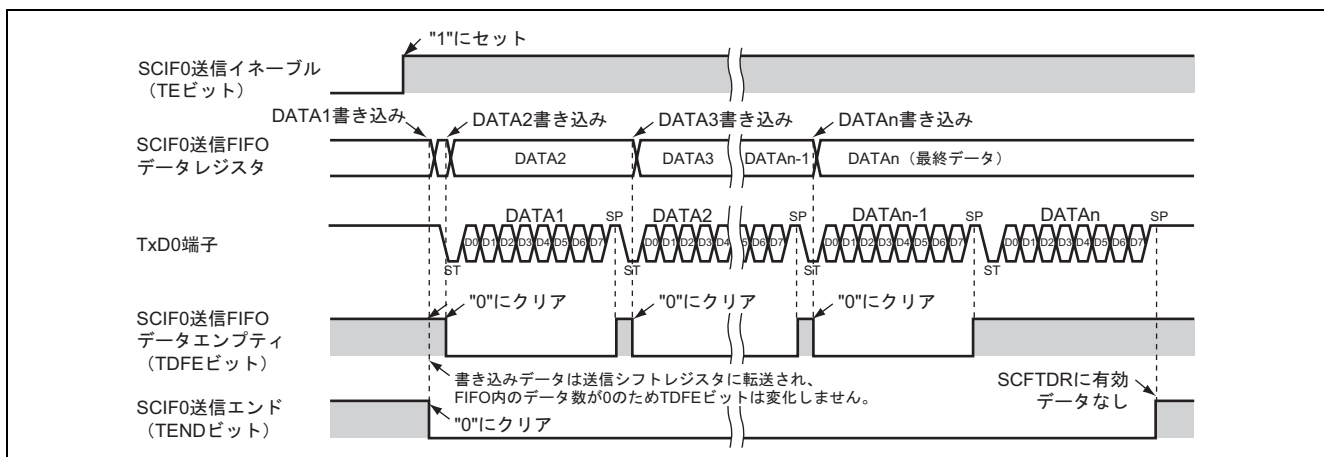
"1"にセット

SCIF0送信イネーブル
（TEビット）

DATA1書き込み

DATA2書き込み

DATA3書き込み

DATAn書き込み

SCIF0送信FIFO
データレジスタ

DATA2

DATA3

DATAn-1

DATAn（最終データ）

DATA1

SP

DATA2

SP

DATAn-1

SP

DATAn

SP

TxD0端子

D0 D1 D2 D3 D4 D5 D6 D7

D0 D1 D2 D3 D4 D5 D6 D7

D0 D1 D2 D3 D4 D5 D6 D7

D0 D1 D2 D3 D4 D5 D6 D7

ST

ST

ST

ST

"0"にクリア

"0"にクリア

"0"にクリア

SCIF0送信FIFO
データエンプティ
（TDFEビット）

書き込みデータは送信シフトレジスタに転送され、
FIFO内のデータ数が0のためTDFEビットは変化しません。

SCFTDRに有効
データなし

SCIF0送信エンド
（TENDビット）

"0"にクリア